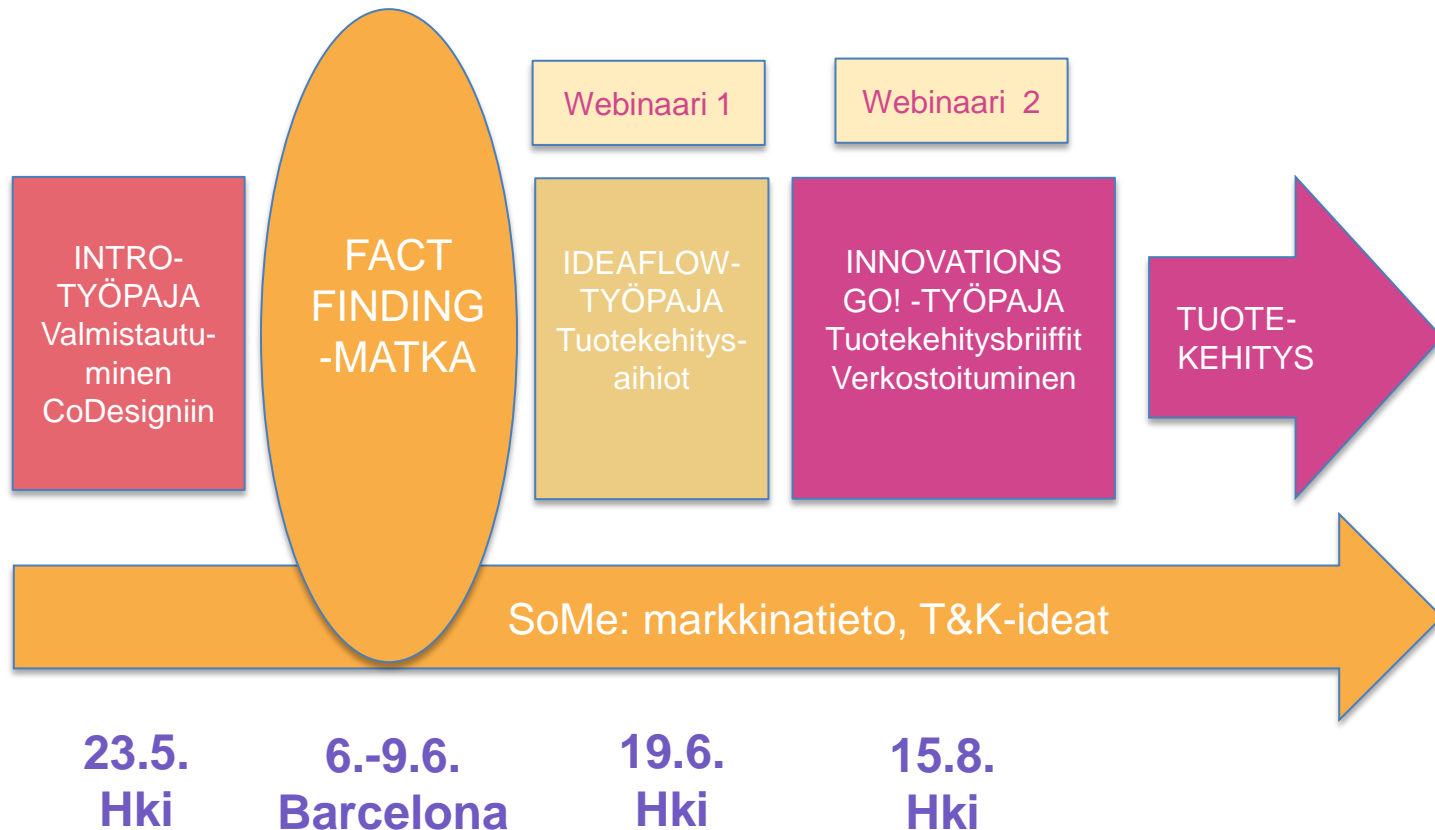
Webinaari 1

Webinaari 2

INTRO-TYÖPAJA Valmistautuminen CoDesigniin

FACT FINDING -MATKA

IDEAFLOW-TYÖPAJA Tuotekehitysaihiot

INNOVATIONS GO! -TYÖPAJA Tuotekehitysbriiffit Verkostoituminen

TUOTE-KEHITYS

SoMe: markkinatieto, T&K-ideat

23.5. Hki

6.-9.6. Barcelona

19.6. Hki

15.8. Hki